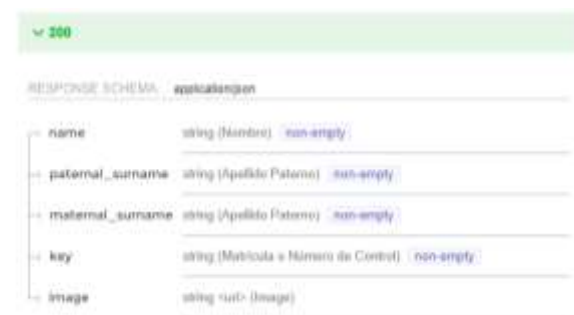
∨ 200

RESPONSE SCHEMA: application/json

name string (Nombre) non-empty

paternal_surname string (Apellido Paterno) non-empty

maternal_surname string (Apellido Paterno) non-empty

key string (Matricula o Número de Control) non-empty

image string <url> (Image)